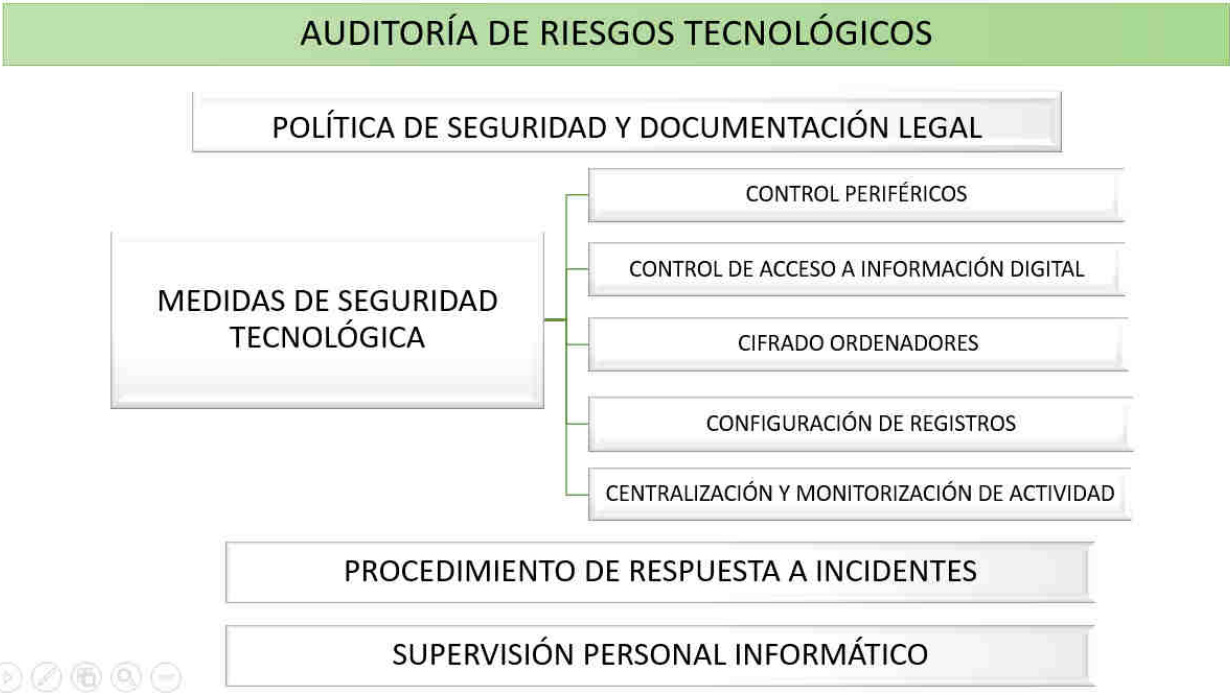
AUDITORÍA DE RIESGOS TECNOLÓGICOS

POLÍTICA DE SEGURIDAD Y DOCUMENTACIÓN LEGAL

MEDIDAS DE SEGURIDAD TECNOLÓGICA

CONTROL PERIFÉRICOS

CONTROL DE ACCESO A INFORMACIÓN DIGITAL

CIFRADO ORDENADORES

CONFIGURACIÓN DE REGISTROS

CENTRALIZACIÓN Y MONITORIZACIÓN DE ACTIVIDAD

PROCEDIMIENTO DE RESPUESTA A INCIDENTES

SUPERVISIÓN PERSONAL INFORMÁTICO